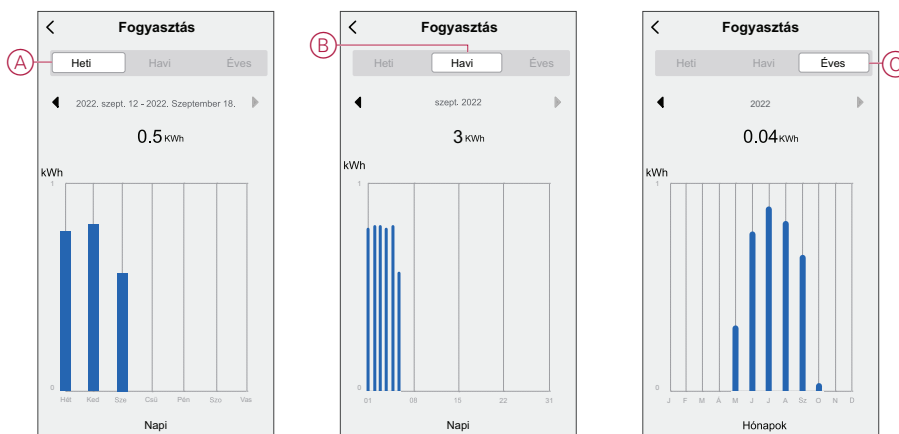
Fogyasztás

A

Heti Havi Éves

2022. szept. 12 - 2022. Szeptember 18.

0.5 KWh

kWh

1

0

Hét Ked Sze Csü Pén Szo Vas

Napi

Fogyasztás

B

Heti Havi Éves

szept. 2022

3 KWh

kWh

1

0

01 08 15 22 31

Napi

Fogyasztás

C

Heti Havi Éves

2022

0.04 KWh

kWh

1

0

J F M Á M J J A Sz O N D

Hónapok